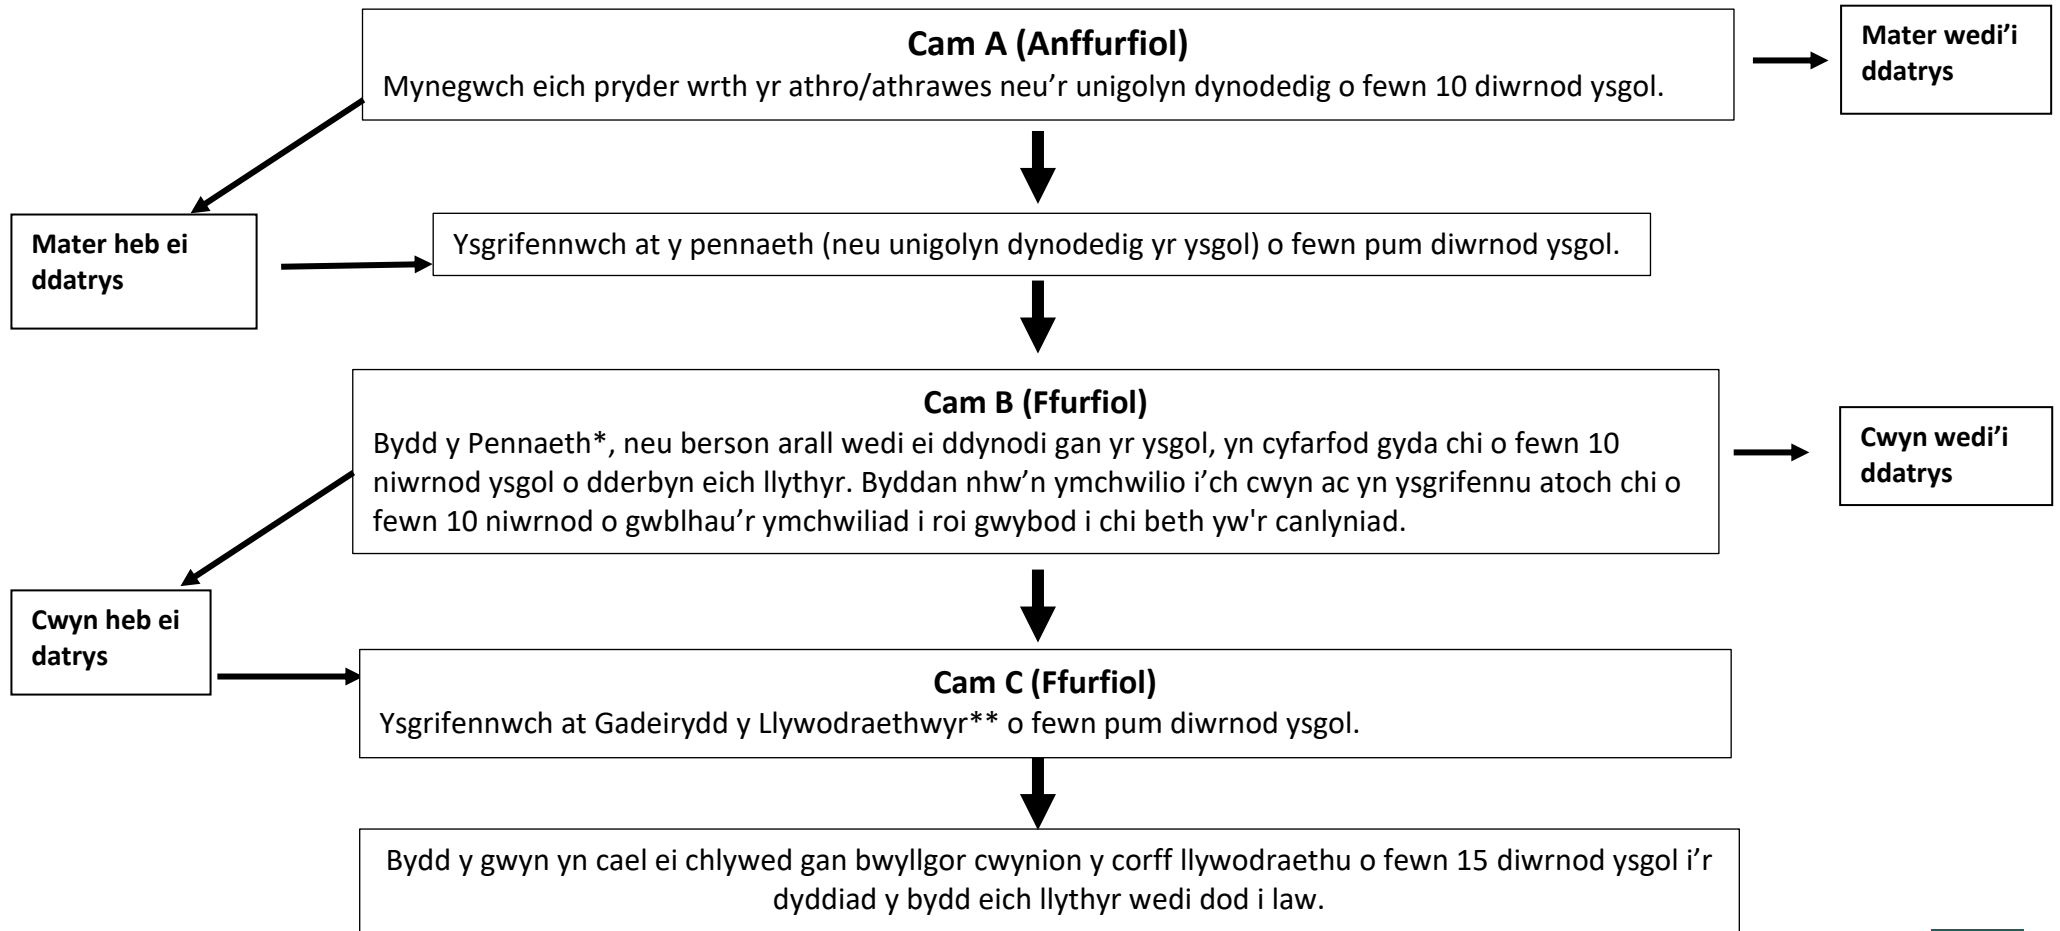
**Cam A (Anffurfiol)**
Mynegwch eich pryder wrth yr athro/athrawes neu’r unigolyn dynodedig o fewn 10 diwrnod ysgol.

**Mater wedi’i ddatrys**

**Mater heb ei ddatrys**

Ysgrifennwch at y pennaeth (neu unigolyn dynodedig yr ysgol) o fewn pum diwrnod ysgol.

**Cam B (Ffurfiol)**
Bydd y Pennaeth*, neu berson arall wedi ei ddynodi gan yr ysgol, yn cyfarfod gyda chi o fewn 10 niwrnod ysgol o dderbyn eich llythyr. Byddan nhw’n ymchwilio i’ch cwyn ac yn ysgrifennu atoch chi o fewn 10 niwrnod o gwblhau’r ymchwiliad i roi gwybod i chi beth yw'r canlyniad.

**Cwyn wedi’i ddatrys**

**Cwyn heb ei datrys**

**Cam C (Ffurfiol)**
Ysgrifennwch at Gadeirydd y Llywodraethwyr** o fewn pum diwrnod ysgol.

Bydd y gwyn yn cael ei chlywed gan bwyllgor cwynion y corff llywodraethu o fewn 15 diwrnod ysgol i’r dyddiad y bydd eich llythyr wedi dod i law.